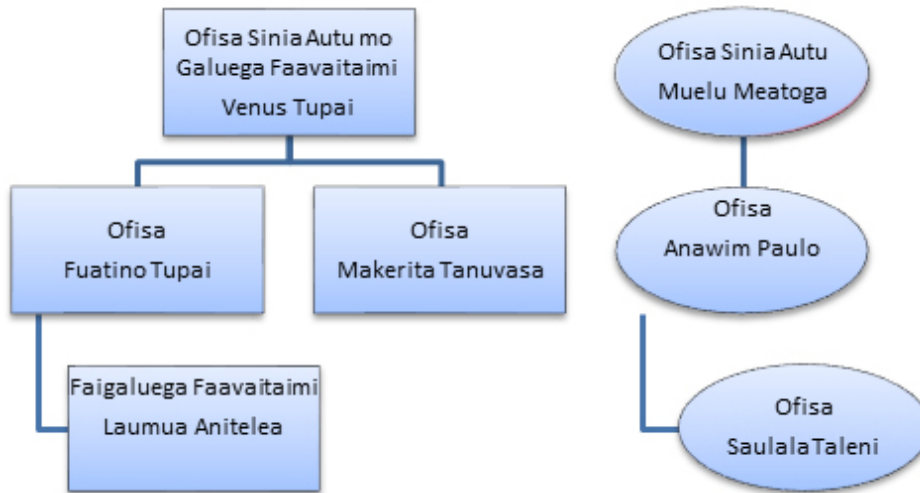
Ofisa Sinia Autu mo Galuega Faavaitaimi
Venus Tupai

Ofisa
Fuatino Tupai

Ofisa
Makerita Tanuvasa

Faigaluega Faavaitaimi
Laumua Anitelea

Ofisa Sinia Autu
Muelu Meatoga

Ofisa
Anawim Paulo

Ofisa
Saulala Taleni